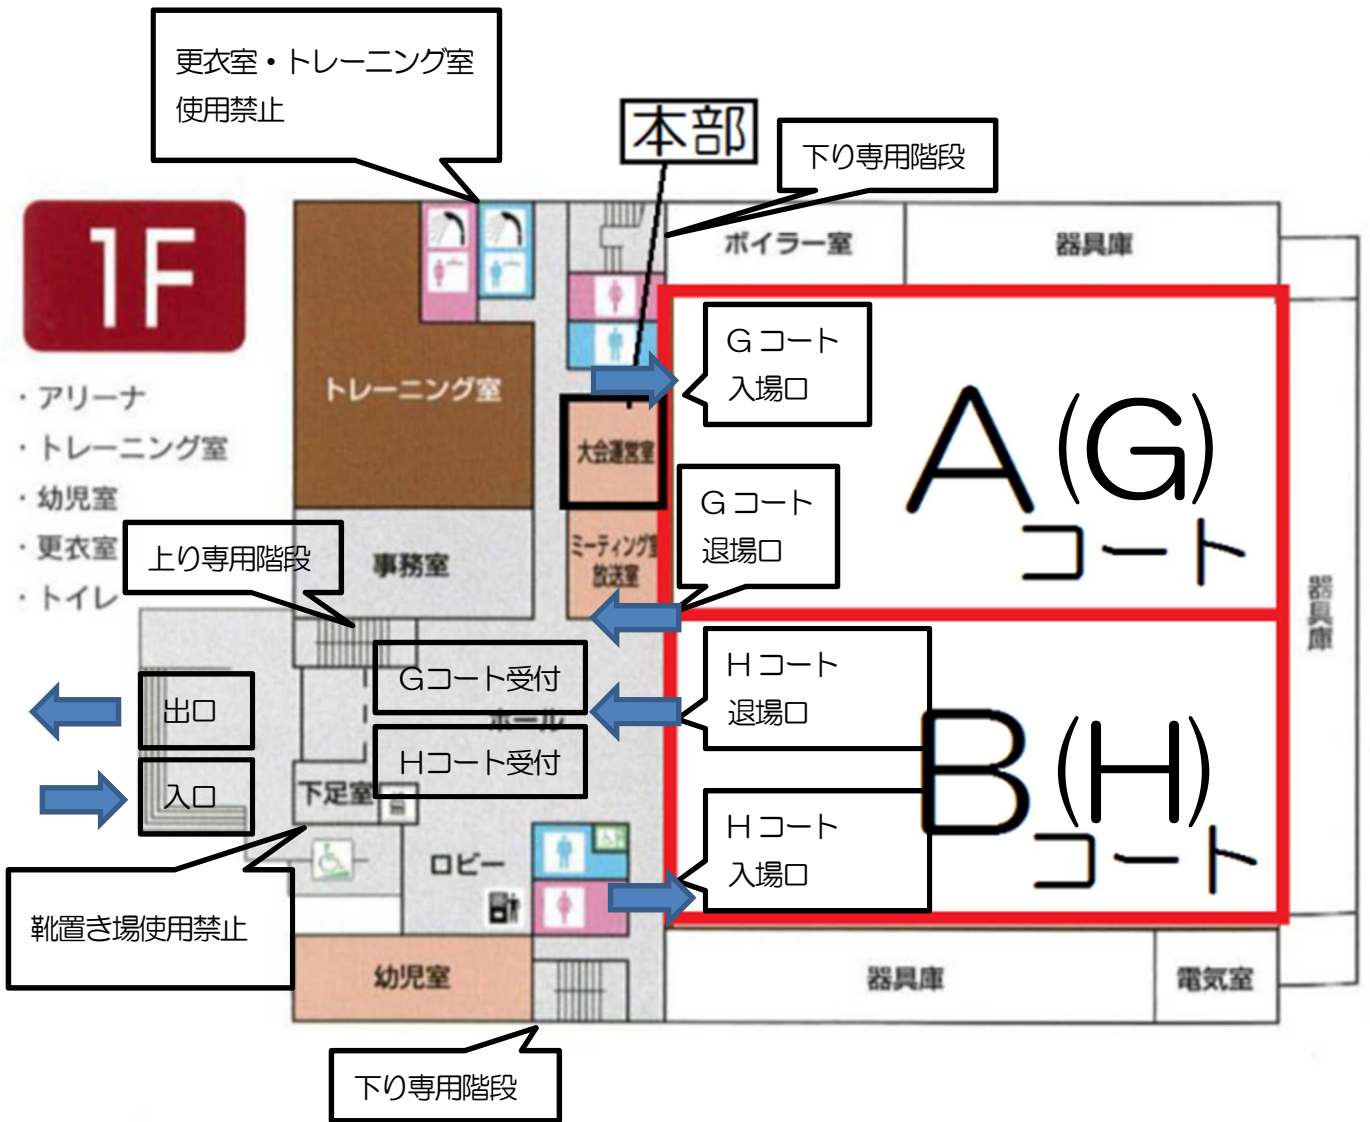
更衣室・トレーニング室
使用禁止

本部

下り専用階段

1F

・アリーナ
・トレーニング室
・幼児室
・更衣室
・トイレ

トレーニング室

ボイラー室

器具庫

Gコート
入場口

A(G)
コート

大会運営室

Gコート
退場口

上り専用階段

事務室

ミーティング室
放送室

Gコート受付

ホール

Hコート
退場口

出口

Hコート受付

B(H)
コート

入口

下足室

Hコート
入場口

器具庫

ロビー

靴置き場使用禁止

幼児室

器具庫

電気室

下り専用階段